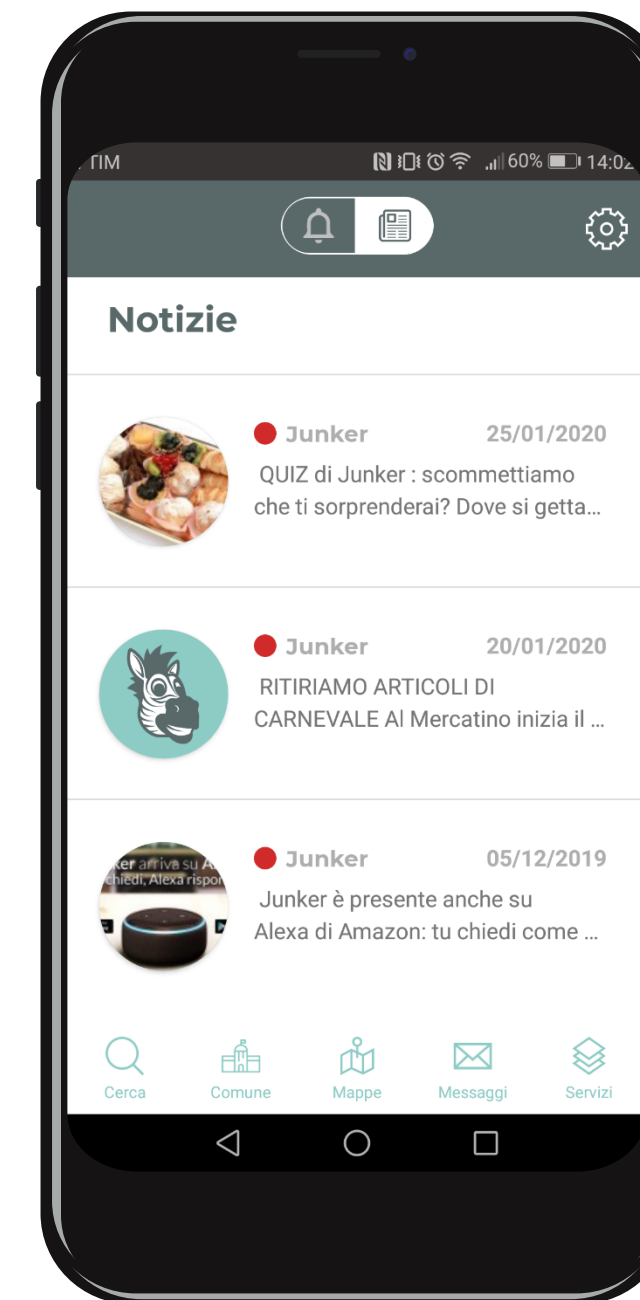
TIM 60% 14:02

Notizie

Junker 25/01/2020
QUIZ di Junker : scommettiamo che ti sorprenderai? Dove si getta...

Junker 20/01/2020
RITIRIAMO ARTICOLI DI CARNEVALE Al Mercatino inizia il ...

ker arriva su A
chiedi, Alexa rispo

Junker 05/12/2019
Junker è presente anche su Alexa di Amazon: tu chiedi come ...

Cerca
Comune
Mappe
Messaggi
Servizi